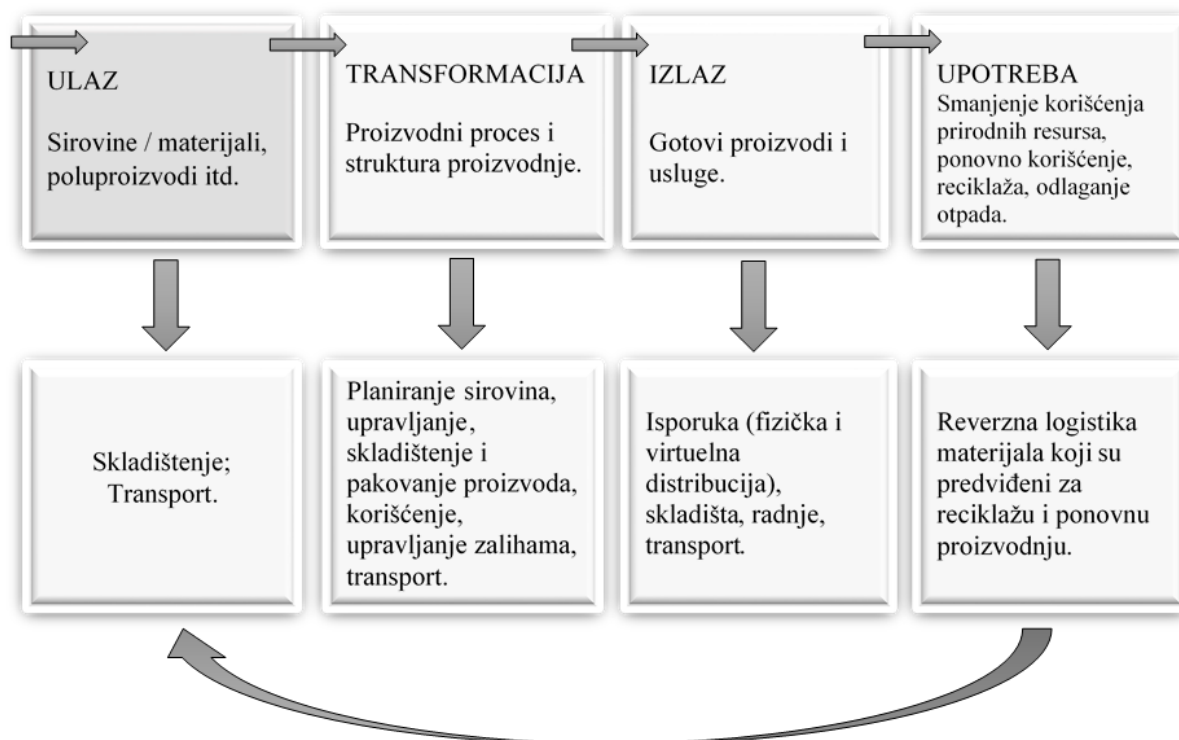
ULAZ

Sirovine / materijali, poluproizvodi itd.

TRANSFORMACIJA

Proizvodni proces i struktura proizvodnje.

IZLAZ

Gotovi proizvodi i usluge.

UPOTREBA
Smanjenje korišćenja prirodnih resursa, ponovno korišćenje, reciklaža, odlaganje otpada.

Skladištenje; Transport.

Planiranje sirovina, upravljanje, skladištenje i pakovanje proizvoda, korišćenje, upravljanje zalihama, transport.

Isporuka (fizička i virtuelna distribucija), skladišta, radnje, transport.

Reverzna logistika materijala koji su predviđeni za reciklažu i ponovnu proizvodnju.